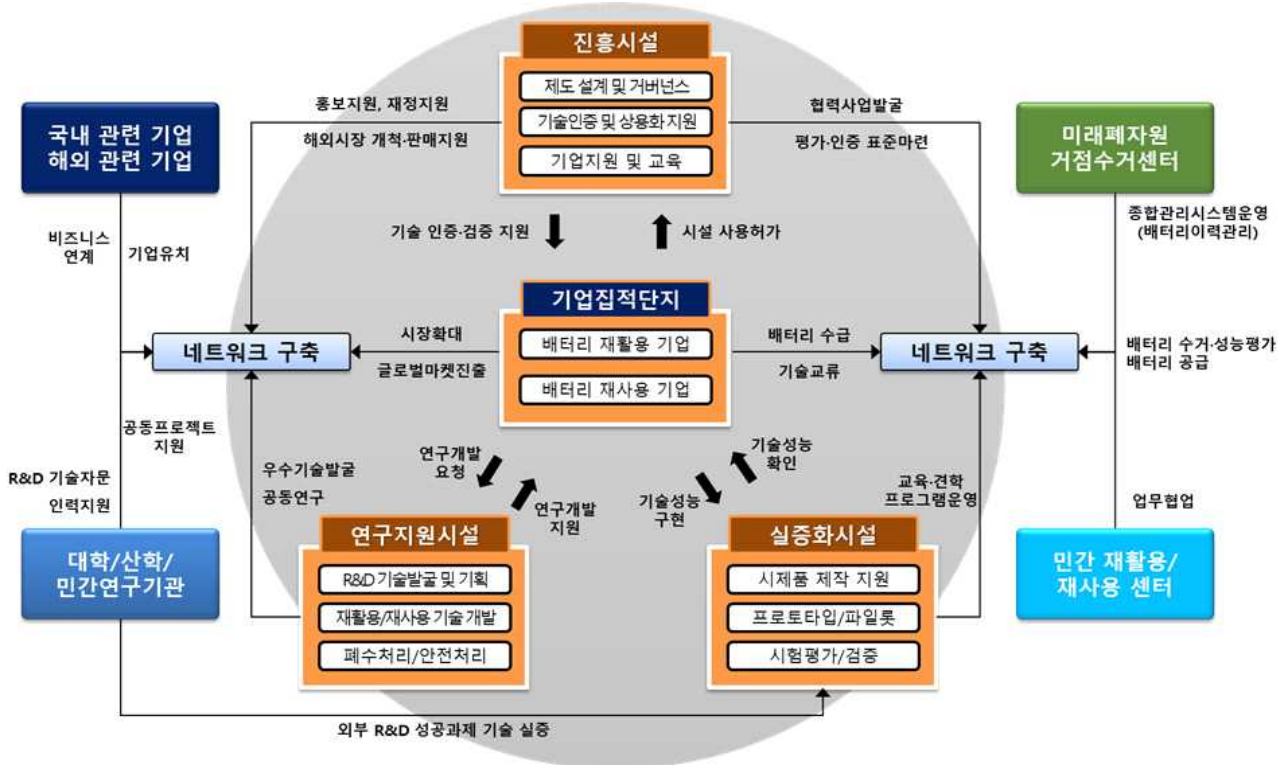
진흥시설
제도 설계 및 거버넌스
기술인증 및 상용화 지원
기업지원 및 교육

홍보지원, 재정지원
해외시장 개척·판매지원

협력사업발굴
평가·인증 표준마련

국내 관련 기업
해외 관련 기업

미래폐자원
거점수거센터

기술 인증·검증 지원
시설 사용허가

비즈니스 연계
기업유치

종합관리시스템운영 (배터리이력관리)

기업집적단지
배터리 재활용 기업
배터리 재사용 기업

네트워크 구축
시장확대
글로벌마켓진출

배터리 수급
기술교류
네트워크 구축

배터리 수거·성능평가
배터리 공급

공동프로젝트 지원
R&D 기술자문
인력지원

우수기술발굴
공동연구

연구개발 요청
연구개발 지원

기술성능 확인
기술성능 구현

교육·견학 프로그램운영

업무협업

대학/산학/
민간연구기관

연구지원시설
R&D 기술발굴 및 기획
재활용/재사용 기술 개발
폐수처리/안전처리

실증화시설
시제품 제작 지원
프로토타입/파일롯
시험평가/검증

민간 재활용/
재사용 센터

외부 R&D 성공과제 기술 실증